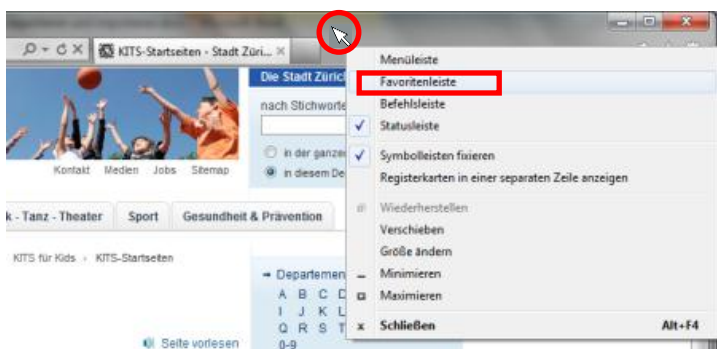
KITS-Startseiten - Stadt Züri... ×

Die Stadt Zürich

nach Stichworte

in der ganzen

in diesem De

Kontakt Medien Jobs Sitemap

k - Tanz - Theater Sport Gesundheit & Prävention

KITS für Kids › KITS-Startseiten

→ Departemen

A B C D
I J K L
Q R S T
0-9

Seite vorlesen

Menüleiste
Favoritenleiste
Befehlsleiste
✓ Statusleiste
✓ Symbolleisten fixieren
Registerkarten in einer separaten Zeile anzeigen
Wiederherstellen
Verschieben
Größe ändern
Minimieren
Maximieren
× Schließen Alt+F4